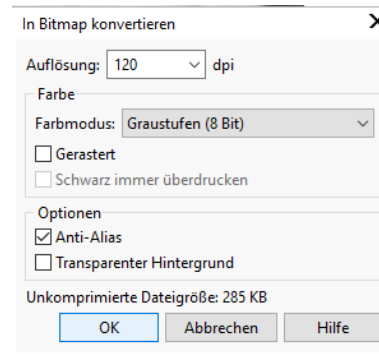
In Bitmap konvertieren

Auflösung: 120 dpi

Farbe
Farbmodus: Graustufen (8 Bit)
Gerastert
Schwarz immer überdrucken

Optionen
Anti-Alias
Transparenter Hintergrund

Unkomprimierte Dateigröße: 285 KB

OK
Abbrechen
Hilfe